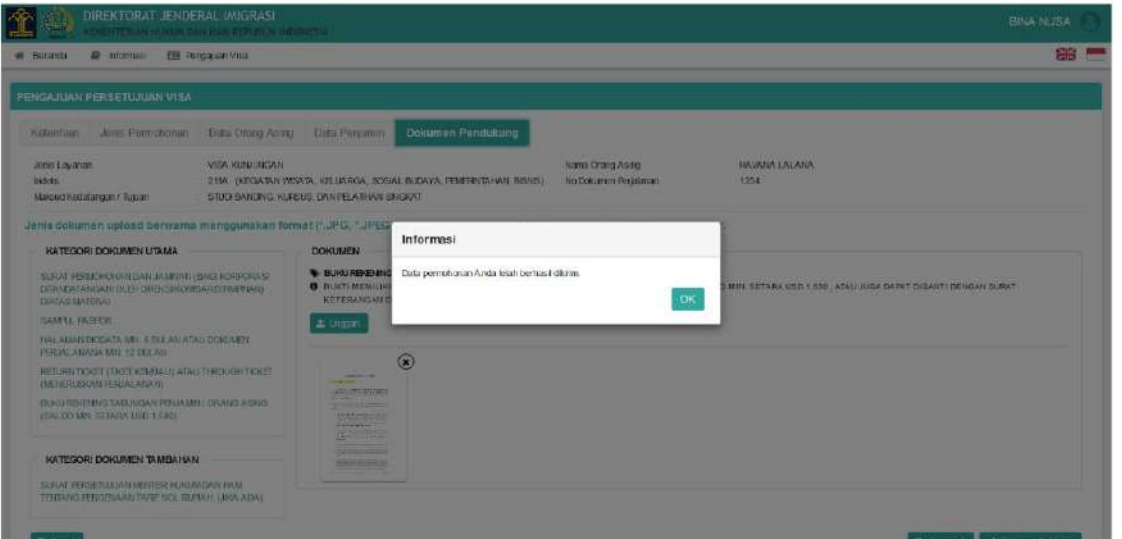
DIREKTORAT JENDERAL IMIGRASI
KEMENTERIAN HUKUM DAN HAK ASASI MANUSIA REPUBLIK INDONESIA

BINA NUSA

Beranda Informasi Pengajuan Visa

PENGAJUAN PERSETUJUAN VISA

Ketentuan Jenis Permohonan Data Orang Asing Data Penjamin Dokumen Pendukung

Jenis Layanan VISA KUNJUNGAN
Indeks 211A (KEGIATAN WISATA, KELUARGA, SOSIAL BUDAYA, PEMERINTAHAN, BISNIS)
Maksud Kedatangan / Tujuan STUDI BANDING, KURSUS, DAN PELATIHAN SINGKAT

Nama Orang Asing HAVANA LALANA
No Dokumen Perjalanan 1234

Jenis dokumen upload bernama menggunakan format (*.JPG, *.JPEG

KATEGORI DOKUMEN UTAMA

SURAT PERMOHONAN DAN JAMINAN (BAGI KORPORASI DITANDATANGANI OLEH DIREKSI/KOMISARIS/PIMPINAN) DIATAS MATERAI
SAMPUL PASPOR
HALAMAN BIODATA MIN. 6 BULAN ATAU DOKUMEN PERJALANAN MIN. 12 BULAN
RETURN TICKET (TIKET KEMBALI) ATAU THROUGH TICKET (MENERUSKAN PERJALANAN)
BUKU REKENING TABUNGAN PENJAMIN / ORANG ASING (SALDO MIN. SETARA USD 1.500)

KATEGORI DOKUMEN TAMBAHAN

SURAT PERSETUJUAN MENTERI HUKUM DAN HAM TENTANG PENGGUNAAN TARIF NOL RUPIAH (JIKA ADA)

DOKUMEN

BUKU REKENING
BUKTI MEMILIKI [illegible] MIN. SETARA USD 1.500 , ATAU JUGA DAPAT DIGANTI DENGAN SURAT KETERANGAN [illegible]

Unggah

Informasi

Data permohonan Anda telah berhasil dikirim.

OK